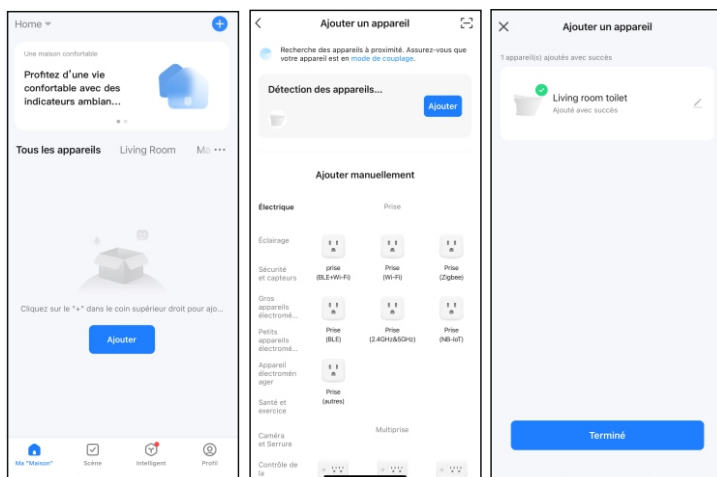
Home

Une maison confortable

Profitez d'une vie confortable avec des indicateurs ambian...

Tous les appareils Living Room Ma ···

Cliquez sur le "+" dans le coin supérieur droit pour ajo...

Ajouter

Ma "Maison" Scène Intelligent Profil

Ajouter un appareil

Recherche des appareils à proximité. Assurez-vous que votre appareil est en mode de couplage.

Détection des appareils...

Ajouter

Ajouter manuellement

Électrique

Prise

Éclairage

Sécurité et capteurs

prise (BLE+Wi-Fi)

Prise (Wi-Fi)

Prise (Zigbee)

Gros appareils électromé...

Petits appareils électromé...

Prise (BLE)

Prise (2.4GHz&5GHz)

Prise (NB-IoT)

Appareil électroménager

Prise (autres)

Santé et exercice

Caméra et Serrure

Multiprise

Contrôle de la

Ajouter un appareil

1 appareil(s) ajoutés avec succès

Living room toilet

Ajouté avec succès

Terminé